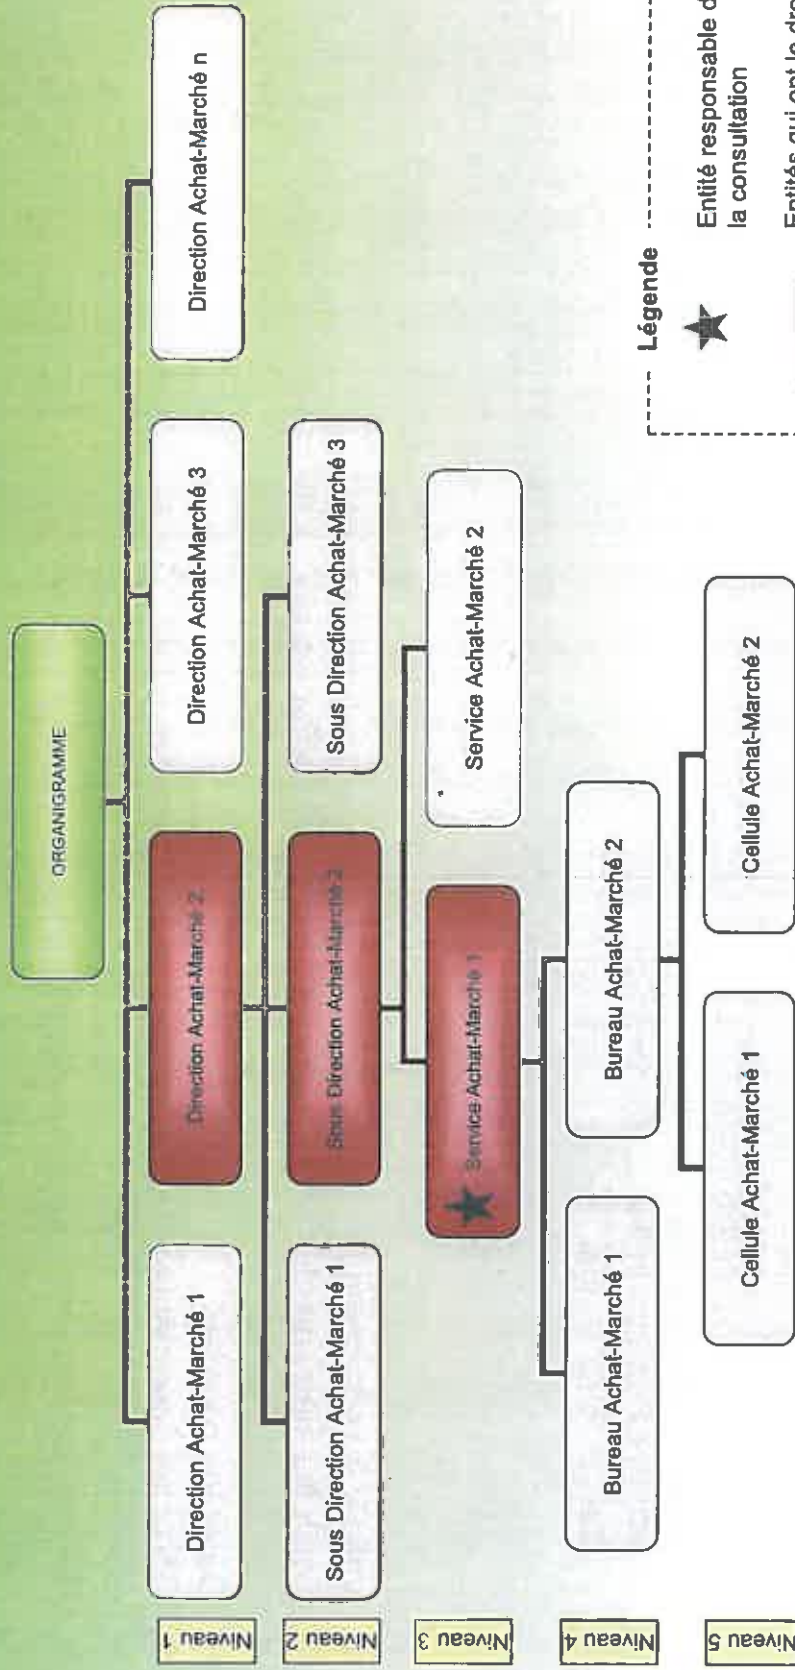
ORGANIGRAMME

Niveau 1

Direction Achat-Marché 1

Direction Achat-Marché 2

Direction Achat-Marché 3

Direction Achat-Marché n

Niveau 2

Sous Direction Achat-Marché 1

Sous Direction Achat-Marché 2

Sous Direction Achat-Marché 3

Niveau 3

Service Achat-Marché 1

Service Achat-Marché 2

Niveau 4

Bureau Achat-Marché 1

Bureau Achat-Marché 2

Niveau 5

Cellule Achat-Marché 1

Cellule Achat-Marché 2

Légende

Entité responsable d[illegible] la consultation

Entités qui ont le dr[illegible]